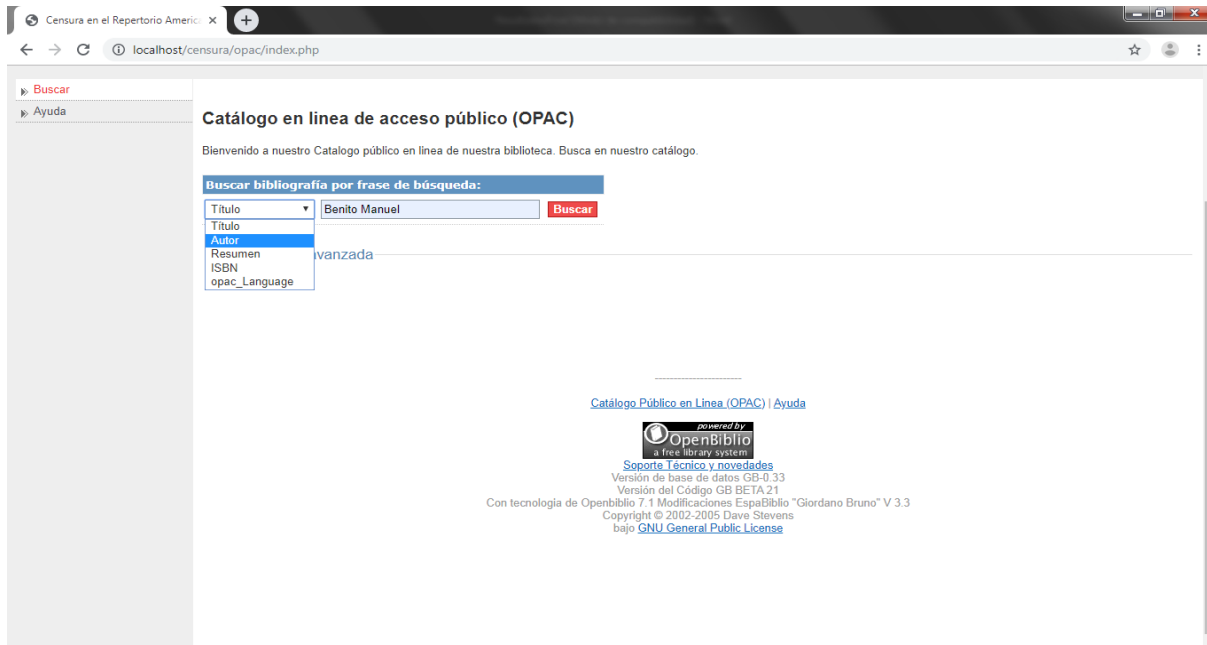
Censura en el Repertorio Americ ×

localhost/censura/opac/index.php

Buscar
Ayuda

Catálogo en linea de acceso público (OPAC)

Bienvenido a nuestro Catalogo público en linea de nuestra biblioteca. Busca en nuestro catálogo.

Buscar bibliografía por frase de búsqueda:

Título
Benito Manuel
Buscar

Título
Autor
Resumen
ISBN
opac_Language

vanzada

Catálogo Público en Linea (OPAC) | Ayuda

powered by
OpenBiblio
a free library system

Soporte Técnico y novedades
Versión de base de datos GB-0.33
Versión del Código GB BETA 21
Con tecnologia de Openbiblio 7.1 Modificaciones EspaBiblio "Giordano Bruno" V 3.3
Copyright © 2002-2005 Dave Stevens
bajo GNU General Public License